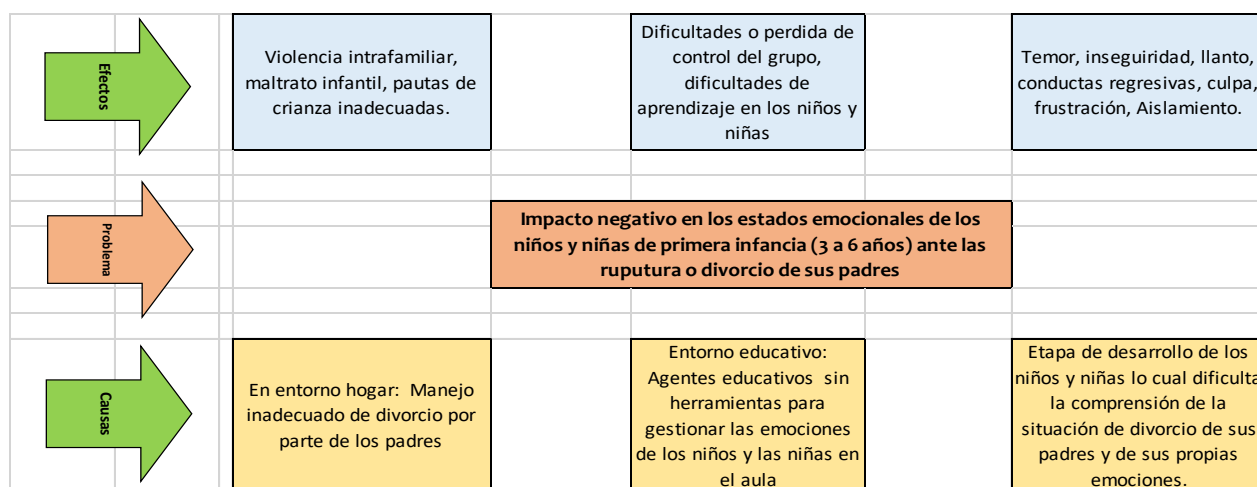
Efectos

Violencia intrafamiliar, maltrato infantil, pautas de crianza inadecuadas.

Dificultades o perdida de control del grupo, dificultades de aprendizaje en los niños y niñas

Temor, inseguiridad, llanto, conductas regresivas, culpa, frustración, Aislamiento.

Problema

Impacto negativo en los estados emocionales de los niños y niñas de primera infancia (3 a 6 años) ante las ruputura o divorcio de sus padres

Causas

En entorno hogar: Manejo inadecuado de divorcio por parte de los padres

Entorno educativo: Agentes educativos sin herramientas para gestionar las emociones de los niños y las niñas en el aula

Etapa de desarrollo de los niños y niñas lo cual dificulta la comprensión de la situación de divorcio de sus padres y de sus propias emociones.